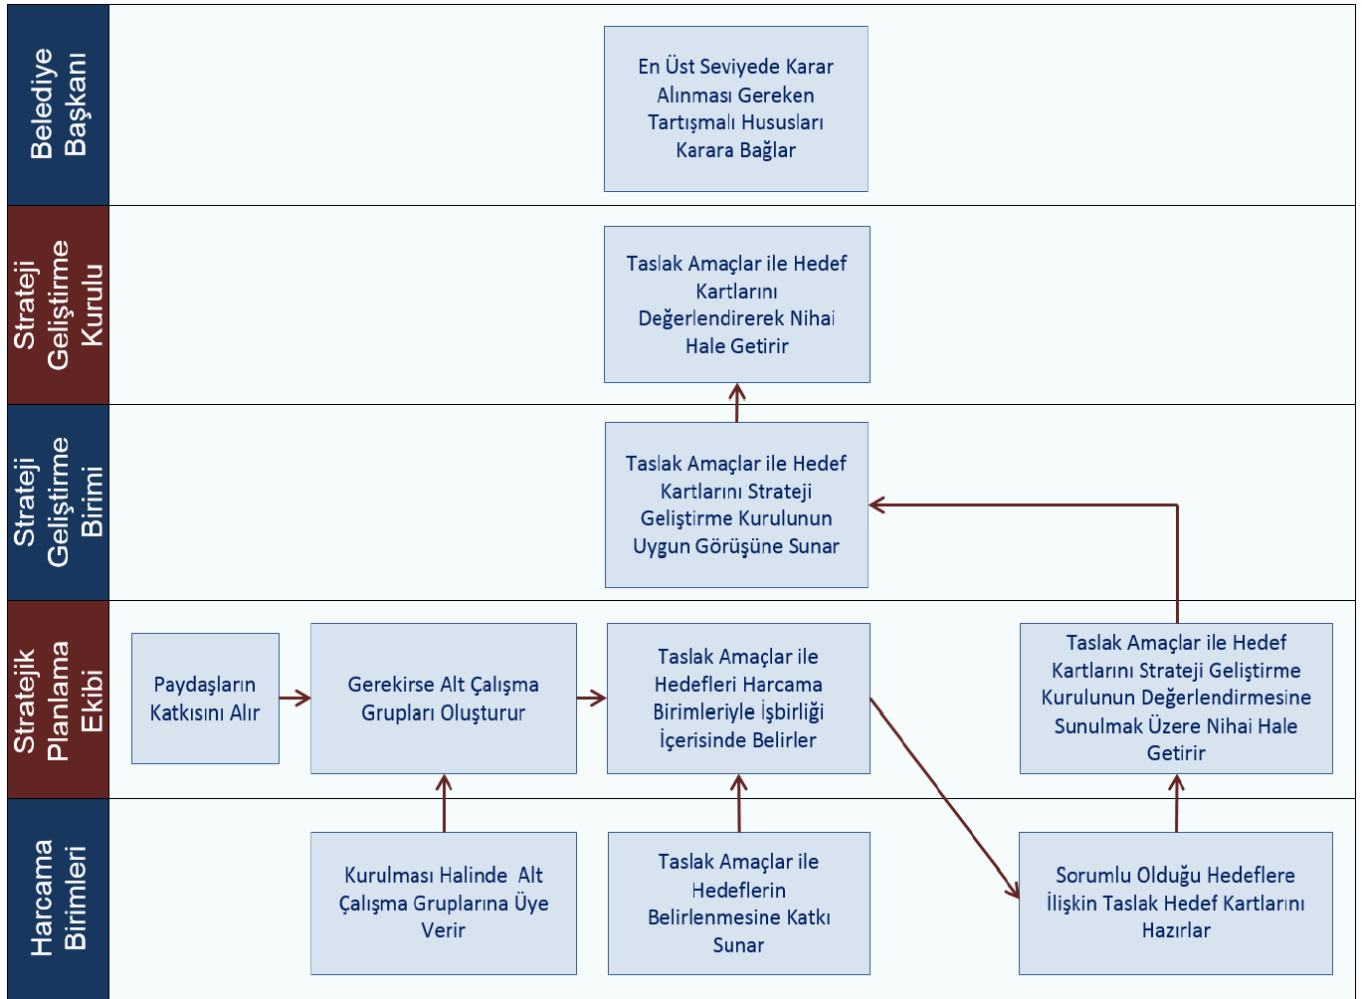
Belediye Başkanı

En Üst Seviyede Karar Alınması Gereken Tartışmalı Hususları Karara Bağlar

Strateji Geliştirme Kurulu

Taslak Amaçlar ile Hedef Kartlarını Değerlendirerek Nihai Hale Getirir

Strateji Geliştirme Birimi

Taslak Amaçlar ile Hedef Kartlarını Strateji Geliştirme Kurulunun Uygun Görüşüne Sunar

Stratejik Planlama Ekibi

Paydaşların Katkısını Alır

Gerekirse Alt Çalışma Grupları Oluşturur

Taslak Amaçlar ile Hedefleri Harcama Birimleriyle İşbirliği İçerisinde Belirler

Taslak Amaçlar ile Hedef Kartlarını Strateji Geliştirme Kurulunun Değerlendirmesine Sunulmak Üzere Nihai Hale Getirir

Harcama Birimleri

Kurulması Halinde Alt Çalışma Gruplarına Üye Verir

Taslak Amaçlar ile Hedeflerin Belirlenmesine Katkı Sunar

Sorumlu Olduğu Hedeflere İlişkin Taslak Hedef Kartlarını Hazırlar